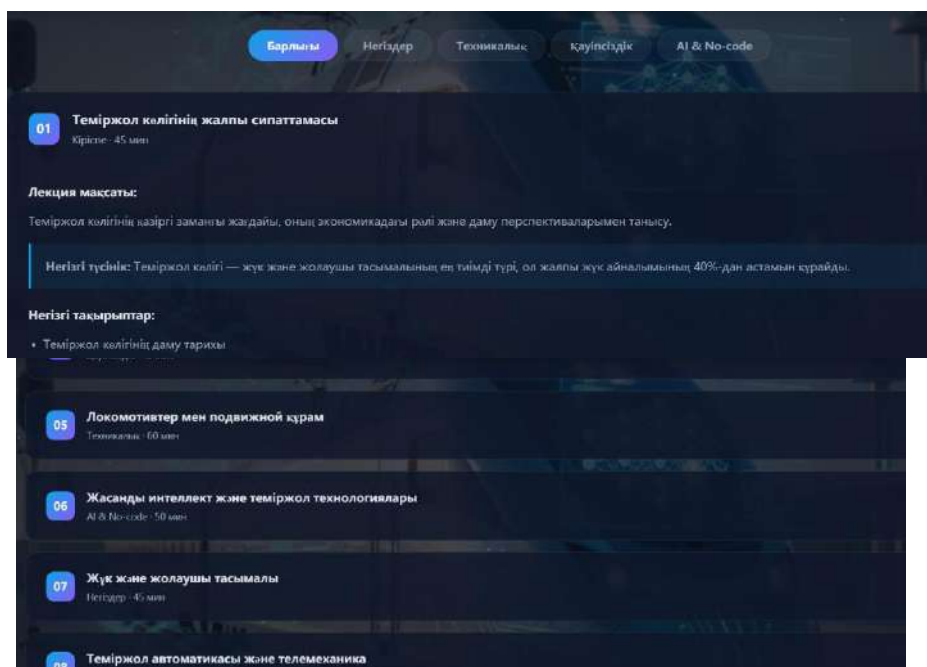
Барлығы Негіздер Техникалық Қауіпсіздік AI & No-code

01 Теміржол көлігінің жалпы сипаттамасы
Кіріспе · 45 мин

Лекция мақсаты:

Теміржол көлігінің қазіргі заманғы жағдайы, оның экономикадағы рөлі және даму перспективаларымен танысу.

Негізгі түсінік: Теміржол көлігі — жүк және жолаушы тасымалының ең тиімді түрі, ол жалпы жүк айналымының 40%-дан астамын құрайды.

Негізгі тақырыптар:

• Теміржол көлігінің даму тарихы

05 Локомотивтер мен подвижной құрам
Техникалық · 60 мин

06 Жасанды интеллект және теміржол технологиялары
AI & No-code · 50 мин

07 Жүк және жолаушы тасымалы
Негіздер · 45 мин

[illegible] Теміржол автоматикасы және телемеханика